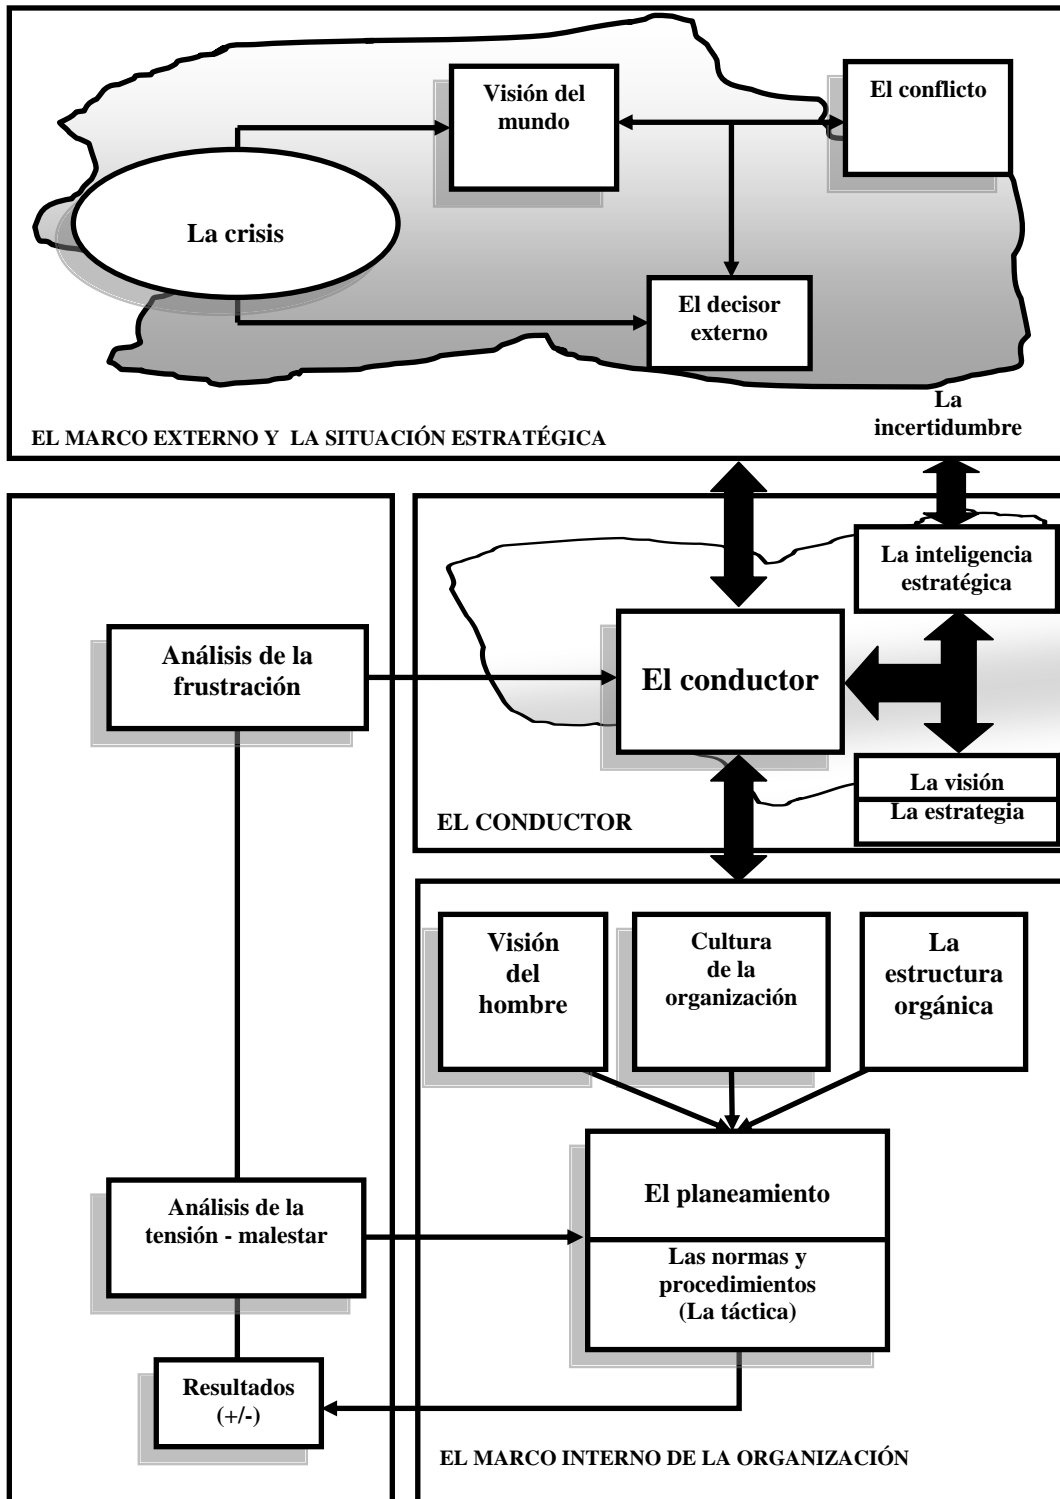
Visión del mundo

El conflicto

La crisis

El decisor externo

La incertidumbre

EL MARCO EXTERNO Y LA SITUACIÓN ESTRATÉGICA

La inteligencia estratégica

Análisis de la frustración

El conductor

La visión

La estrategia

EL CONDUCTOR

Visión del hombre

Cultura de la organización

La estructura orgánica

Análisis de la tensión - malestar

El planeamiento

Las normas y procedimientos (La táctica)

Resultados (+/-)

EL MARCO INTERNO DE LA ORGANIZACIÓN